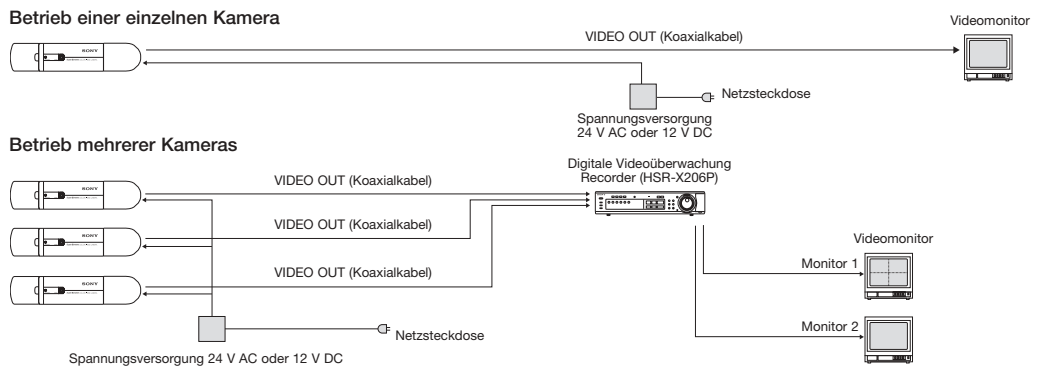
Betrieb einer einzelnen Kamera

Videomonitor

VIDEO OUT (Koaxialkabel)

Netzsteckdose

Spannungsversorgung
24 V AC oder 12 V DC

Betrieb mehrerer Kameras

Digitale Videoüberwachung
Recorder (HSR-X206P)

VIDEO OUT (Koaxialkabel)

VIDEO OUT (Koaxialkabel)

VIDEO OUT (Koaxialkabel)

Videomonitor

Monitor 1

Monitor 2

Netzsteckdose

Spannungsversorgung 24 V AC oder 12 V DC